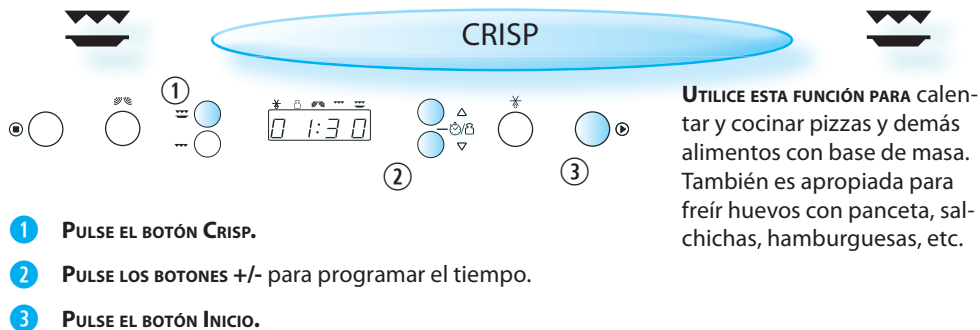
CRISP

1

01:30

2

3

1 PULSE EL BOTÓN CRISP.

2 PULSE LOS BOTONES +/- para programar el tiempo.

3 PULSE EL BOTÓN INICIO.

UTILICE ESTA FUNCIÓN PARA calentar y cocinar pizzas y demás alimentos con base de masa. También es apropiada para freír huevos con panceta, salchichas, hamburguesas, etc.